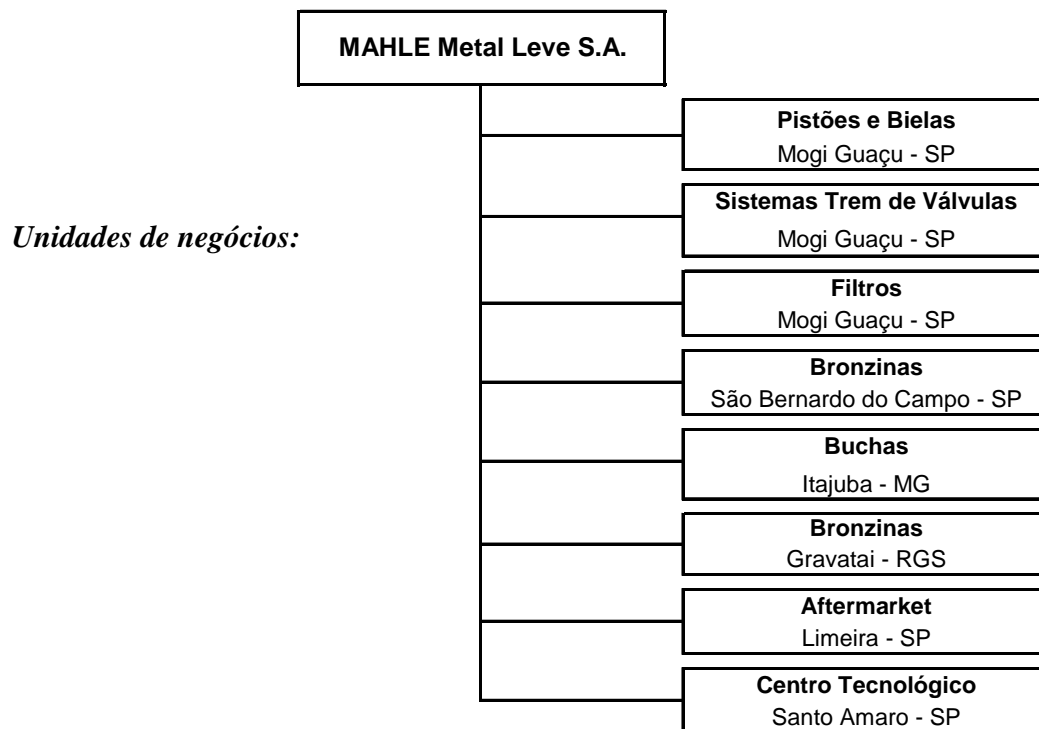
MAHLE Metal Leve S.A.

Unidades de negócios:

Pistões e Bielas
Mogi Guaçu - SP

Sistemas Trem de Válvulas
Mogi Guaçu - SP

Filtros
Mogi Guaçu - SP

Bronzinas
São Bernardo do Campo - SP

Buchas
Itajuba - MG

Bronzinas
Gravatai - RGS

Aftermarket
Limeira - SP

Centro Tecnológico
Santo Amaro - SP